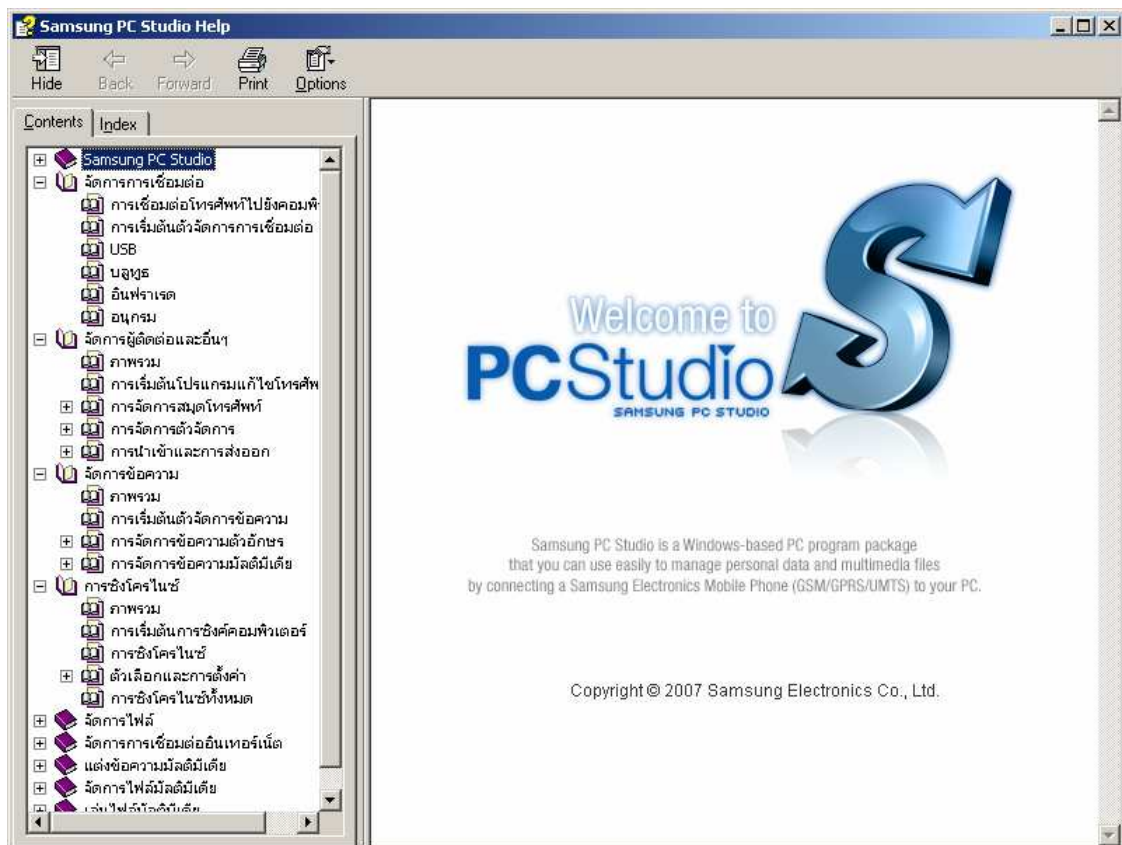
Samsung PC Studio Help

Hide
Back
Forward
Print
Options

Contents
Index

Samsung PC Studio
จัดการการเชื่อมต่อ
การเชื่อมต่อโทรศัพท์ไปยังคอมพิ
การเริ่มต้นตัวจัดการการเชื่อมต่อ
USB
บลูทูธ
อินฟราเรด
อนุกรม
จัดการผู้ติดต่อและอื่นๆ
ภาพรวม
การเริ่มต้นโปรแกรมแก้ไขโทรศัพ
การจัดการสมุดโทรศัพท์
การจัดการตัวจัดการ
การนำเข้าและการส่งออก
จัดการข้อความ
ภาพรวม
การเริ่มต้นตัวจัดการข้อความ
การจัดการข้อความตัวอักษร
การจัดการข้อความมัลติมีเดีย
การซิงโครไนซ์
ภาพรวม
การเริ่มต้นการซิงค์คอมพิวเตอร์
การซิงโครไนซ์
ตัวเลือกและการตั้งค่า
การซิงโครไนซ์ทั้งหมด
จัดการไฟล์
จัดการการเชื่อมต่ออินเทอร์เน็ต
แต่งข้อความมัลติมีเดีย
จัดการไฟล์มัลติมีเดีย
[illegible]

Welcome to
PCStudio
SAMSUNG PC STUDIO

Samsung PC Studio is a Windows-based PC program package that you can use easily to manage personal data and multimedia files by connecting a Samsung Electronics Mobile Phone (GSM/GPRS/UMTS) to your PC.

Copyright © 2007 Samsung Electronics Co., Ltd.